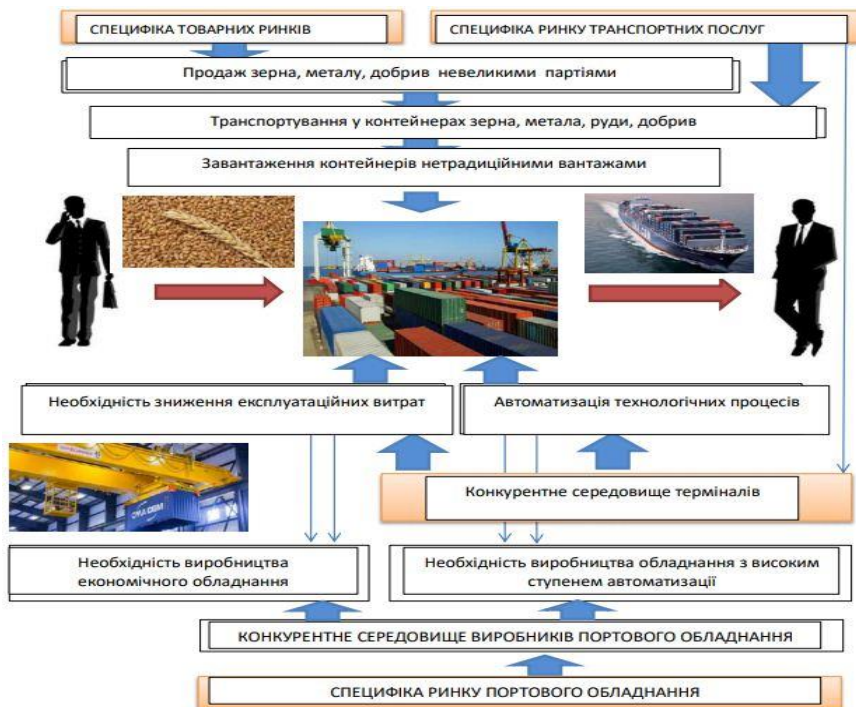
СПЕЦИФІКА ТОВАРНИХ РИНКІВ

СПЕЦИФІКА РИНКУ ТРАНСПОРТНИХ ПОСЛУГ

Продаж зерна, металу, добрив невеликими партіями

Транспортування у контейнерах зерна, метала, руди, добрив

Завантаження контейнерів нетрадиційними вантажами

Необхідність зниження експлуатаційних витрат

Автоматизація технологічних процесів

Конкурентне середовище терміналів

Необхідність виробництва економічного обладнання

Необхідність виробництва обладнання з високим ступенем автоматизації

КОНКУРЕНТНЕ СЕРЕДОВИЩЕ ВИРОБНИКІВ ПОРТОВОГО ОБЛАДНАННЯ

СПЕЦИФІКА РИНКУ ПОРТОВОГО ОБЛАДНАННЯ